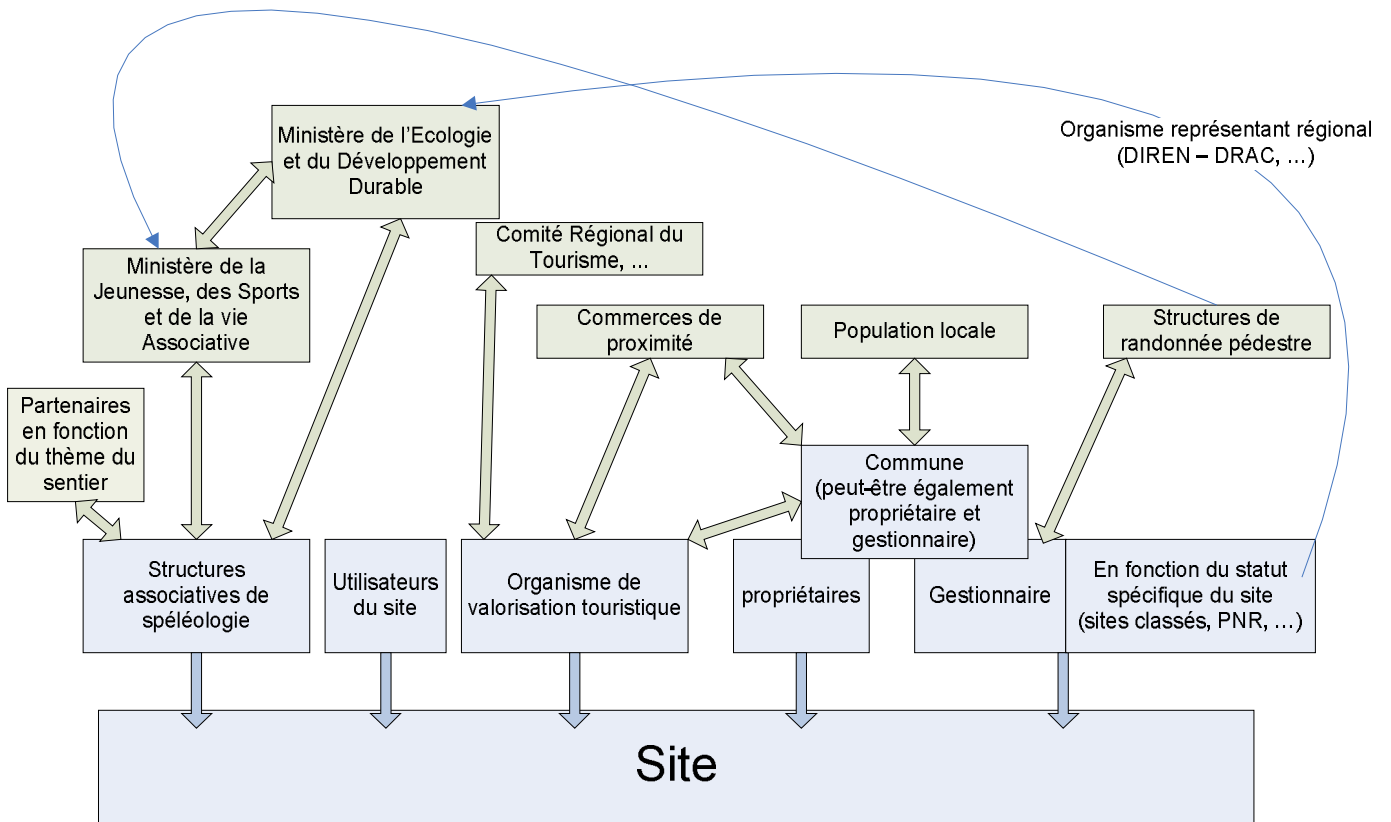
Ministère de l'Ecologie et du Développement Durable

Organisme représentant régional (DIREN – DRAC, ...)

Comité Régional du Tourisme, ...

Ministère de la Jeunesse, des Sports et de la vie Associative

Commerces de proximité

Population locale

Structures de randonnée pédestre

Partenaires en fonction du thème du sentier

Commune (peut-être également propriétaire et gestionnaire)

Structures associatives de spéléologie

Utilisateurs du site

Organisme de valorisation touristique

propriétaires

Gestionnaire

En fonction du statut spécifique du site (sites classés, PNR, ...)

Site